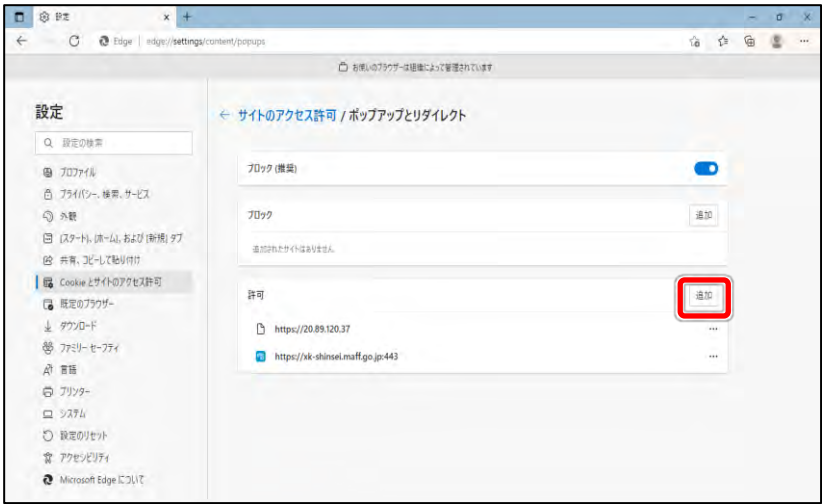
設定

Edge | edge://settings/content/popups

お使いのブラウザーは組織によって管理されています

設定

設定の検索

プロファイル
プライバシー、検索、サービス
外観
[スタート]、[ホーム]、および [新規] タブ
共有、コピーして貼り付け
Cookie とサイトのアクセス許可
既定のブラウザー
ダウンロード
ファミリー セーフティ
言語
プリンター
システム
設定のリセット
アクセシビリティ
Microsoft Edge について

← サイトのアクセス許可 / ポップアップとリダイレクト

ブロック (推奨)

ブロック
追加
追加されたサイトはありません。

許可
追加
https://20.89.120.37
https://xk-shinsei.maff.go.jp:443